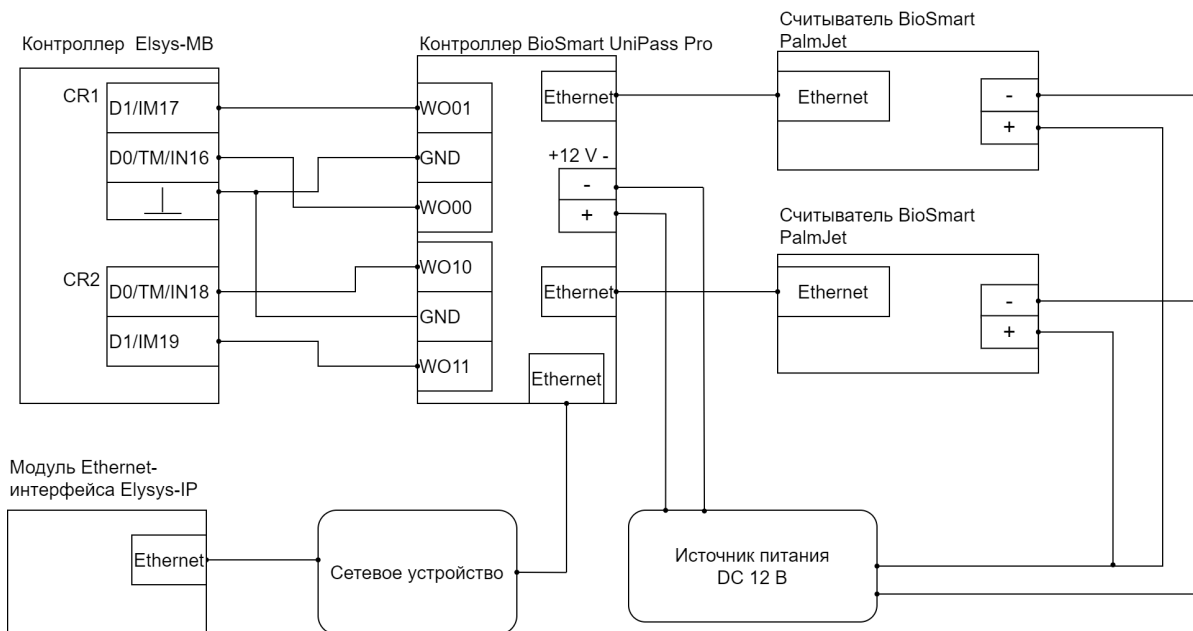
Контроллер Elsys-MB

CR1
D1/IM17
D0/TM/IN16
⊥

CR2
D0/TM/IN18
D1/IM19

Контроллер BioSmart UniPass Pro

WO01
GND
WO00
WO10
GND
WO11

Ethernet
+12 V -
-
+
Ethernet
Ethernet

Считыватель BioSmart PalmJet
Ethernet
-
+

Считыватель BioSmart PalmJet
Ethernet
-
+

Модуль Ethernet-интерфейса Elysys-IP
Ethernet

Сетевое устройство

Источник питания DC 12 В